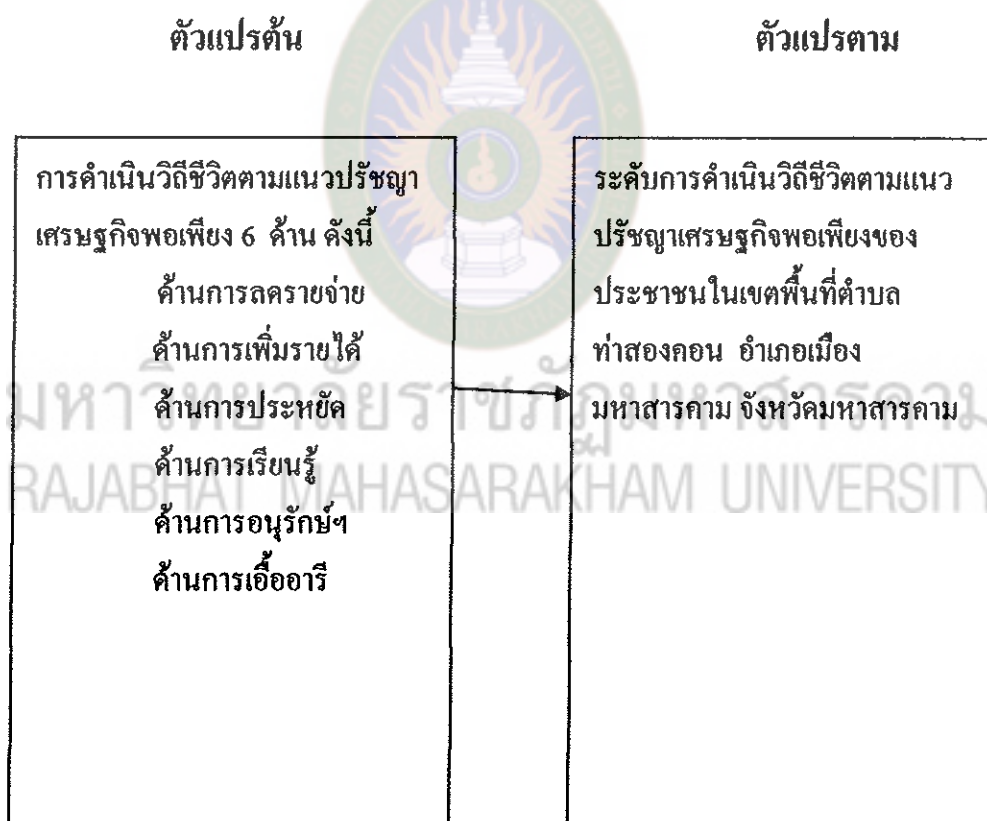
ตัวแปรต้น

ตัวแปรตาม

การดำเนินวิถีชีวิตตามแนวปรัชญาเศรษฐกิจพอเพียง 6 ด้าน ดังนี้
ด้านการลดรายจ่าย
ด้านการเพิ่มรายได้
ด้านการประหยัด
ด้านการเรียนรู้
ด้านการอนุรักษ์ฯ
ด้านการเอื้ออารี

ระดับการดำเนินวิถีชีวิตตามแนวปรัชญาเศรษฐกิจพอเพียงของประชาชนในเขตพื้นที่ตำบลท่าสองคอน อำเภอเมืองมหาสารคาม จังหวัดมหาสารคาม

มหาวิทยาลัยราชภัฏมหาสารคาม
RAJABHAT MAHASARAKHAM UNIVERSITY